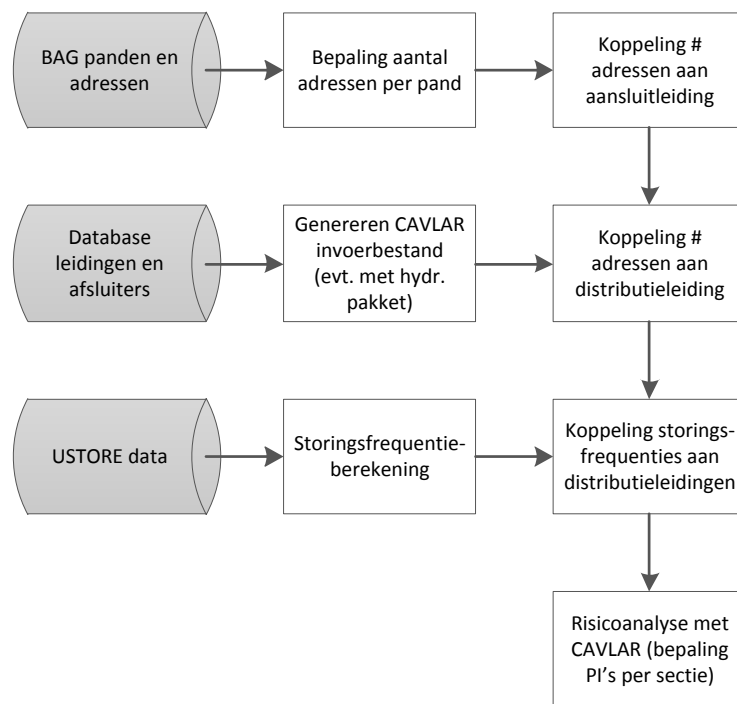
BAG panden en adressen

Bepaling aantal adressen per pand

Koppeling # adressen aan aansluitleiding

Database leidingen en afsluiters

Genereren CAVLAR invoerbestand (evt. met hydr. pakket)

Koppeling # adressen aan distributieleiding

USTORE data

Storingsfrequentie-berekening

Koppeling storings-frequenties aan distributieleidingen

Risicoanalyse met CAVLAR (bepaling PI's per sectie)